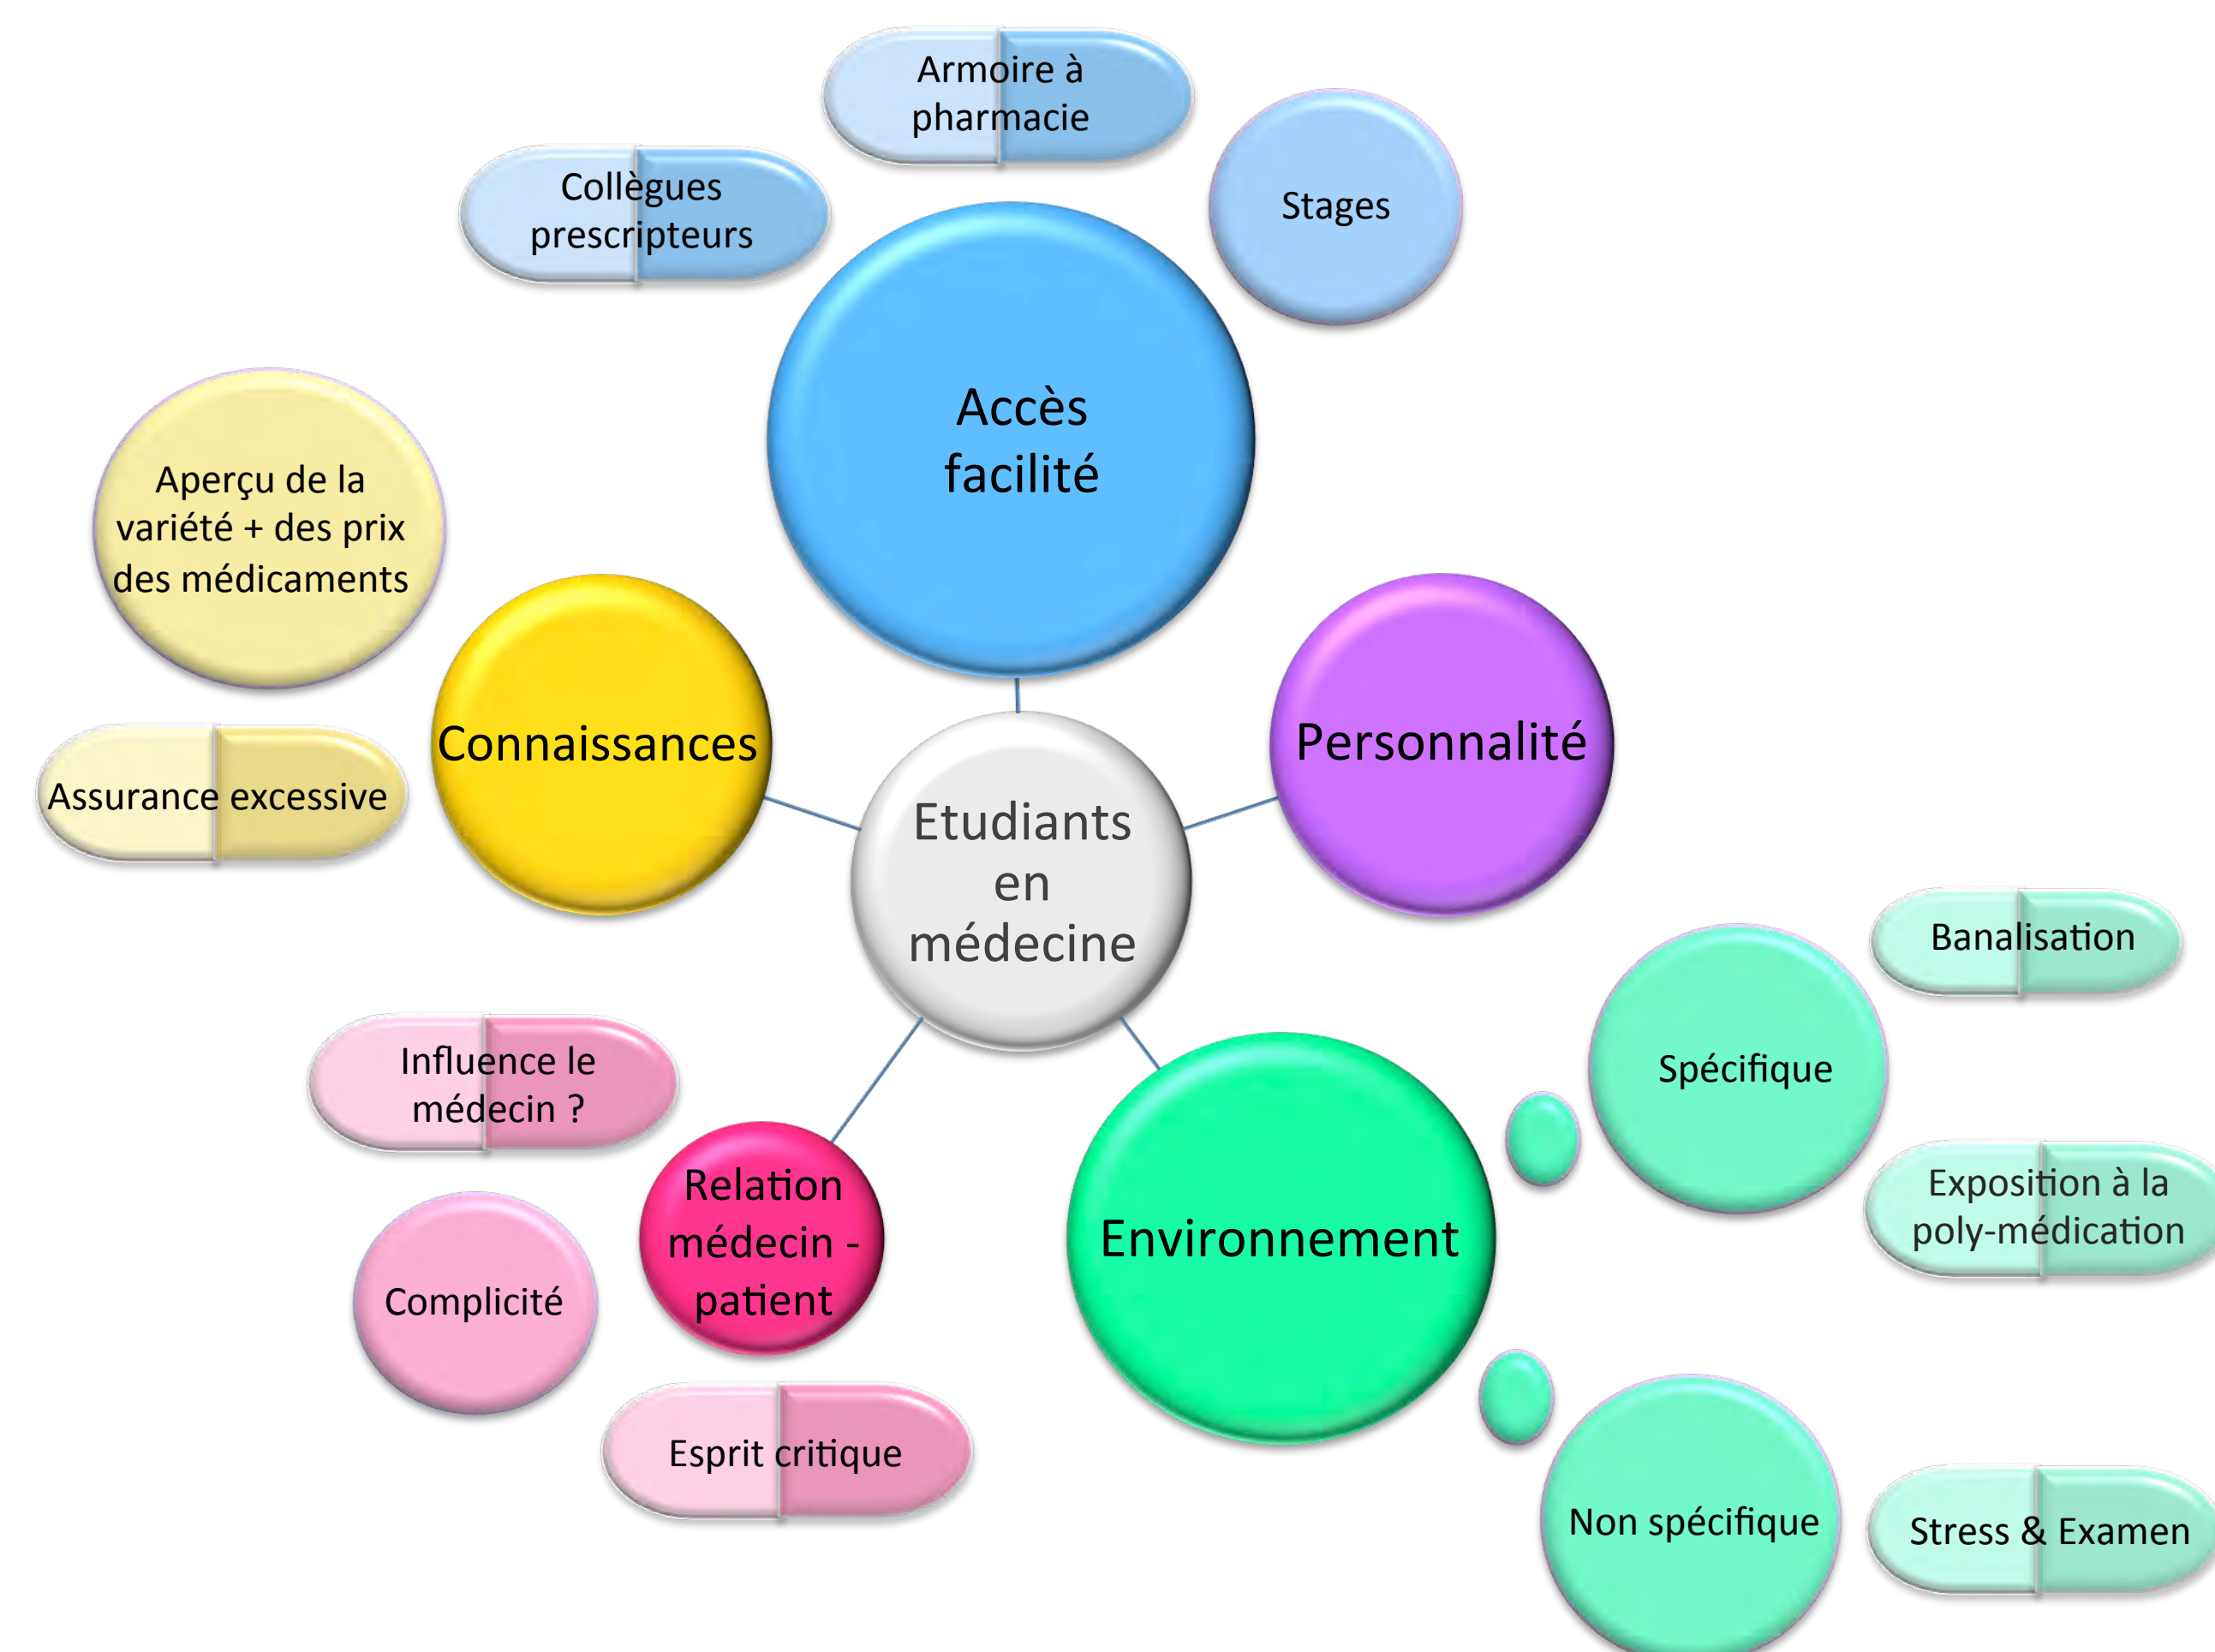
Armoire à pharmacie

Collègues prescripteurs

Stages

Accès facilité

Aperçu de la variété + des prix des médicaments

Connaissances

Assurance excessive

Etudiants en médecine

Personnalité

Banalisation

Spécifique

Exposition à la poly-médication

Influence le médecin ?

Relation médecin - patient

Complicité

Environnement

Esprit critique

Non spécifique

Stress & Examen